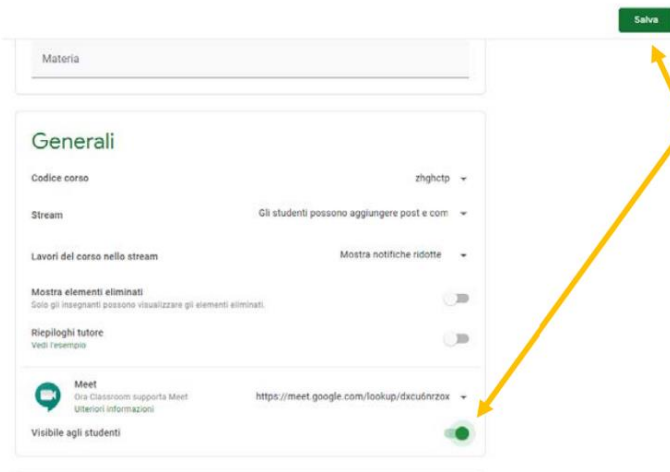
Salva

Materia

Generali

Codice corso
zhghctp

Stream
Gli studenti possono aggiungere post e com

Lavori del corso nello stream
Mostra notifiche ridotte

Mostra elementi eliminati
Solo gli insegnanti possono visualizzare gli elementi eliminati.

Riepiloghi tutore
Vedi l'esempio

Meet
Ora Classroom supporta Meet
Ulteriori informazioni
https://meet.google.com/lookup/dxcu6nrzox

Visibile agli studenti